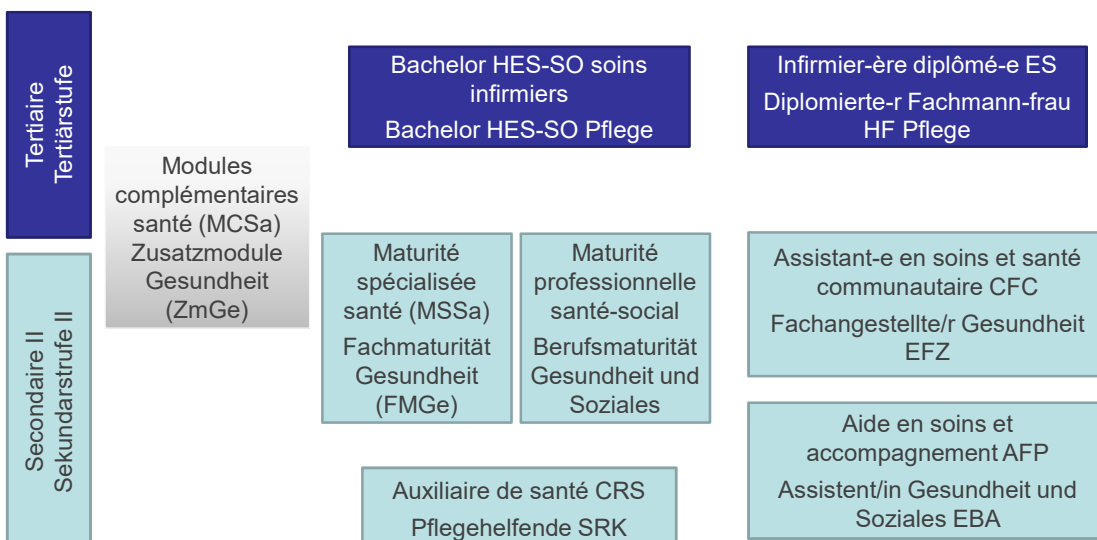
Tertiaire
Tertiärstufe

Secondaire II
Sekundarstufe II

Modules complémentaires santé (MCSa)
Zusatzmodule Gesundheit (ZmGe)

Bachelor HES-SO soins infirmiers
Bachelor HES-SO Pflege

Infirmier-ère diplômé-e ES
Diplomierte-r Fachmann-frau HF Pflege

Maturité spécialisée santé (MSSa)
Fachmaturität Gesundheit (FMGe)

Maturité professionnelle santé-social
Berufsmaturität Gesundheit und Soziales

Assistant-e en soins et santé communautaire CFC
Fachangestellte/r Gesundheit EFZ

Aide en soins et accompagnement AFP
Assistent/in Gesundheit und Soziales EBA

Auxiliaire de santé CRS
Pflegehelfende SRK